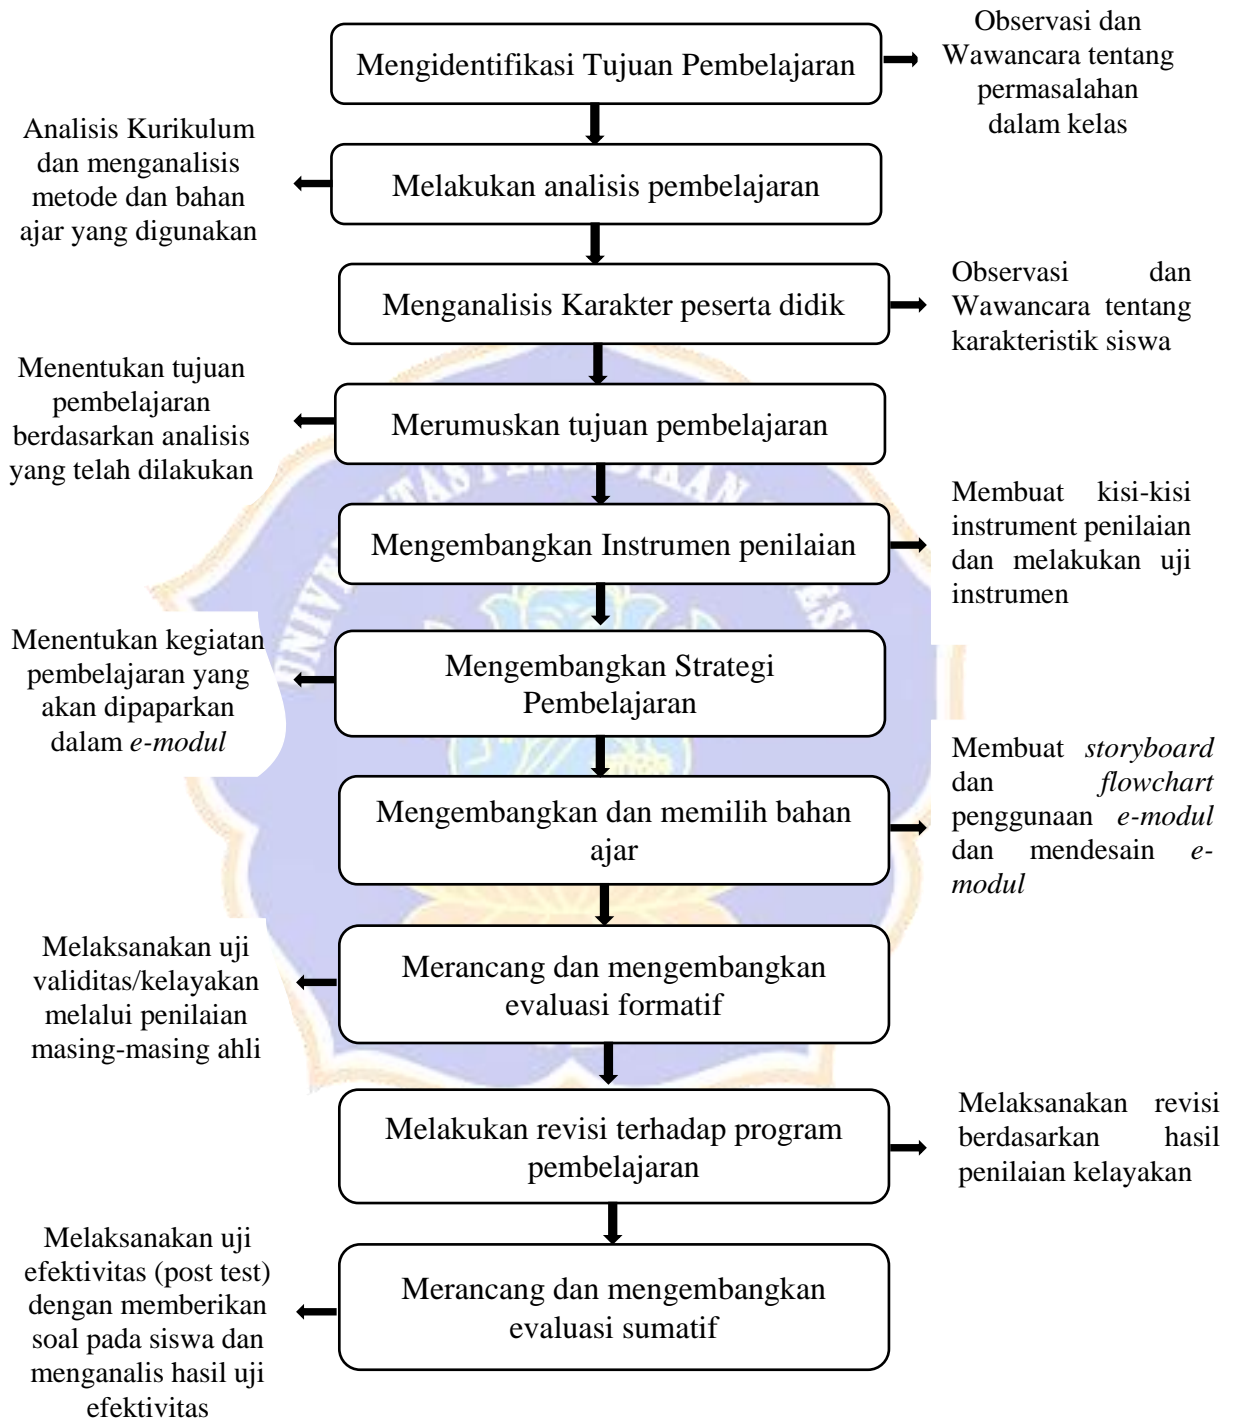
Mengidentifikasi Tujuan Pembelajaran

Observasi dan Wawancara tentang permasalahan dalam kelas

Analisis Kurikulum dan menganalisis metode dan bahan ajar yang digunakan

Melakukan analisis pembelajaran

Menganalisis Karakter peserta didik

Observasi dan Wawancara tentang karakteristik siswa

Menentukan tujuan pembelajaran berdasarkan analisis yang telah dilakukan

Merumuskan tujuan pembelajaran

Mengembangkan Instrumen penilaian

Membuat kisi-kisi instrument penilaian dan melakukan uji instrumen

Menentukan kegiatan pembelajaran yang akan dipaparkan dalam *e-modul*

Mengembangkan Strategi Pembelajaran

Membuat *storyboard* dan *flowchart* penggunaan *e-modul* dan mendesain *e-modul*

Mengembangkan dan memilih bahan ajar

Melaksanakan uji validitas/kelayakan melalui penilaian masing-masing ahli

Merancang dan mengembangkan evaluasi formatif

Melakukan revisi terhadap program pembelajaran

Melaksanakan revisi berdasarkan hasil penilaian kelayakan

Melaksanakan uji efektivitas (post test) dengan memberikan soal pada siswa dan menganalis hasil uji efektivitas

Merancang dan mengembangkan evaluasi sumatif